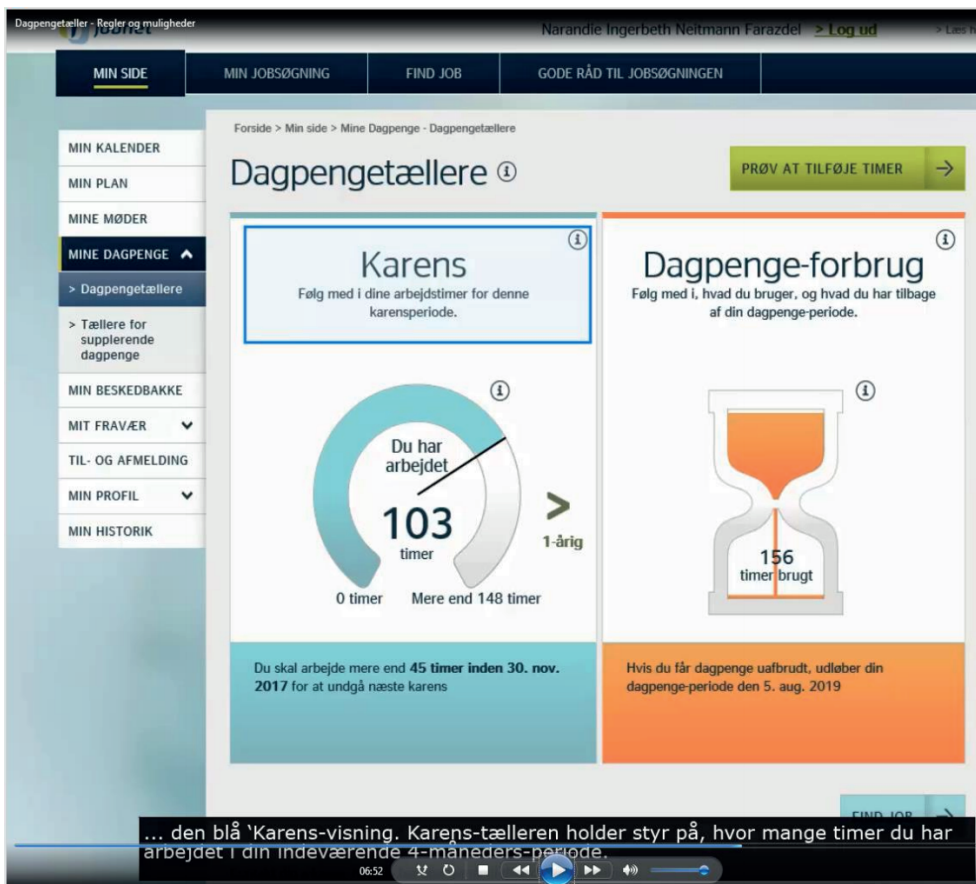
Dagpengetæller - Regler og muligheder

jobnet

Narandie Ingerbeth Neitmann Farazdel > Log ud

> Læs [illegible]

MIN SIDE
MIN JOBSØGNING
FIND JOB
GODE RÅD TIL JOBSØGNINGEN

MIN KALENDER
MIN PLAN
MINE MØDER
MINE DAGPENGE
> Dagpengetællere
> Tællere for supplerende dagpenge
MIN BESKEDBAKKE
MIT FRAVÆR
TIL- OG AFMELDING
MIN PROFIL
MIN HISTORIK

Forside > Min side > Mine Dagpenge - Dagpengetællere

Dagpengetællere ⓘ

PRØV AT TILFØJE TIMER →

Karens
Følg med i dine arbejdstimer for denne karensperiode.

Du har arbejdet
103
timer
0 timer
Mere end 148 timer
1-årig

Du skal arbejde mere end **45 timer inden 30. nov. 2017** for at undgå næste karens

Dagpenge-forbrug
Følg med i, hvad du bruger, og hvad du har tilbage af din dagpenge-periode.

156
timer brugt

Hvis du får dagpenge uafbrudt, udløber din dagpenge-periode den 5. aug. 2019

FIND JOB →

... den blå 'Karens-visning. Karens-tælleren holder styr på, hvor mange timer du har arbejdet i din indeværende 4-måneders-periode.

06:52